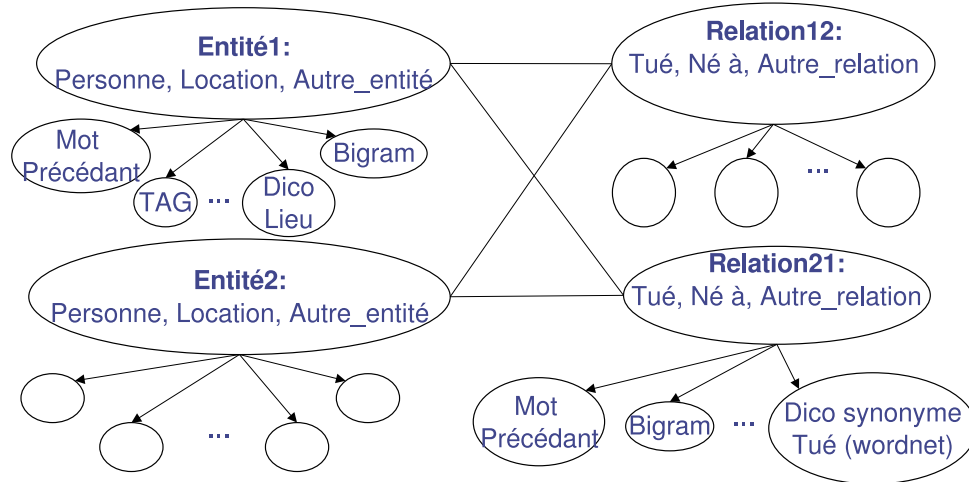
Entité1:
Personne, Location, Autre_entité

Mot Précédant

TAG

...

Dico Lieu

Bigram

Relation12:
Tué, Né à, Autre_relation

...

Entité2:
Personne, Location, Autre_entité

...

Relation21:
Tué, Né à, Autre_relation

Mot Précédant

Bigram

...

Dico synonyme Tué (wordnet)